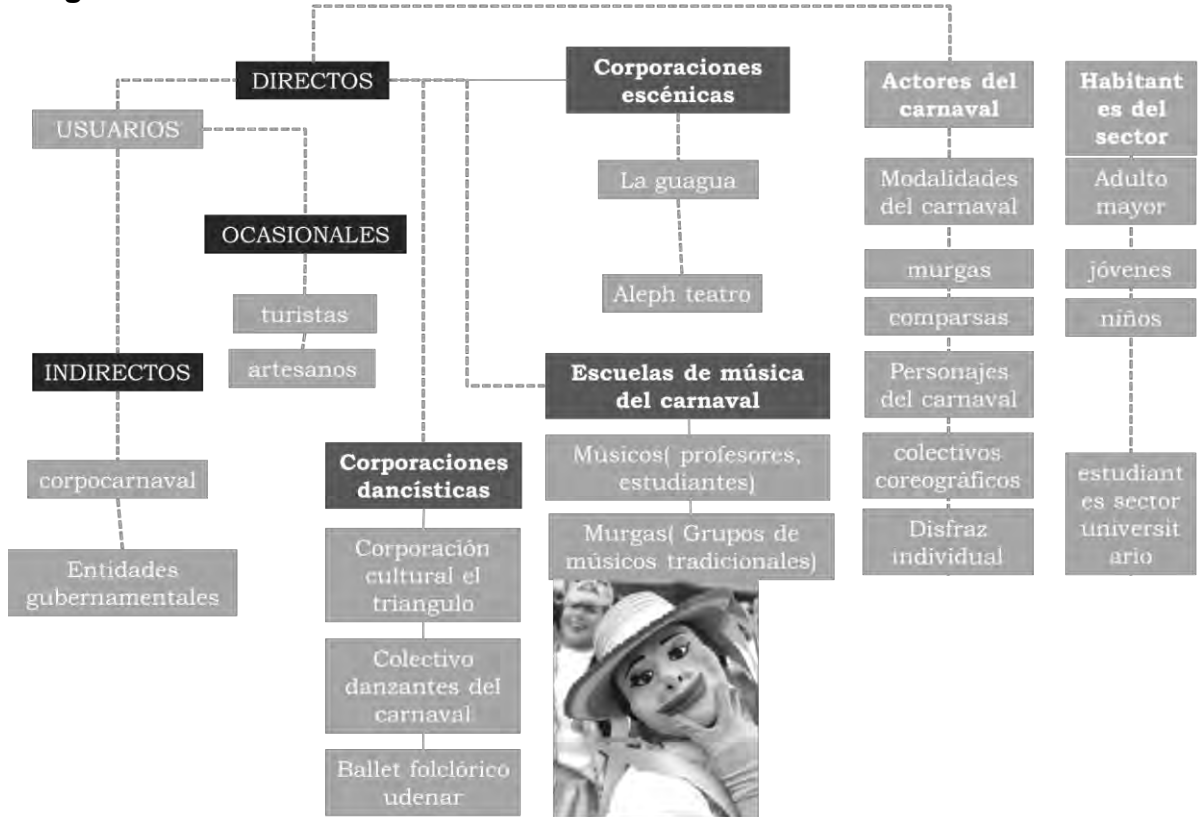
DIRECTOS

USUARIOS

OCASIONALES

turistas

artesanos

INDIRECTOS

corpocarnaval

Entidades gubernamentales

Corporaciones escénicas

La guagua

Aleph teatro

Escuelas de música del carnaval

Músicos( profesores, estudiantes)

Murgas( Grupos de músicos tradicionales)

Corporaciones dancísticas

Corporación cultural el triangulo

Colectivo danzantes del carnaval

Ballet folclórico udenar

Actores del carnaval

Modalidades del carnaval

murgas

comparsas

Personajes del carnaval

colectivos coreográficos

Disfraz individual

Habitantes del sector

Adulto mayor

jóvenes

niños

estudiantes sector universitario